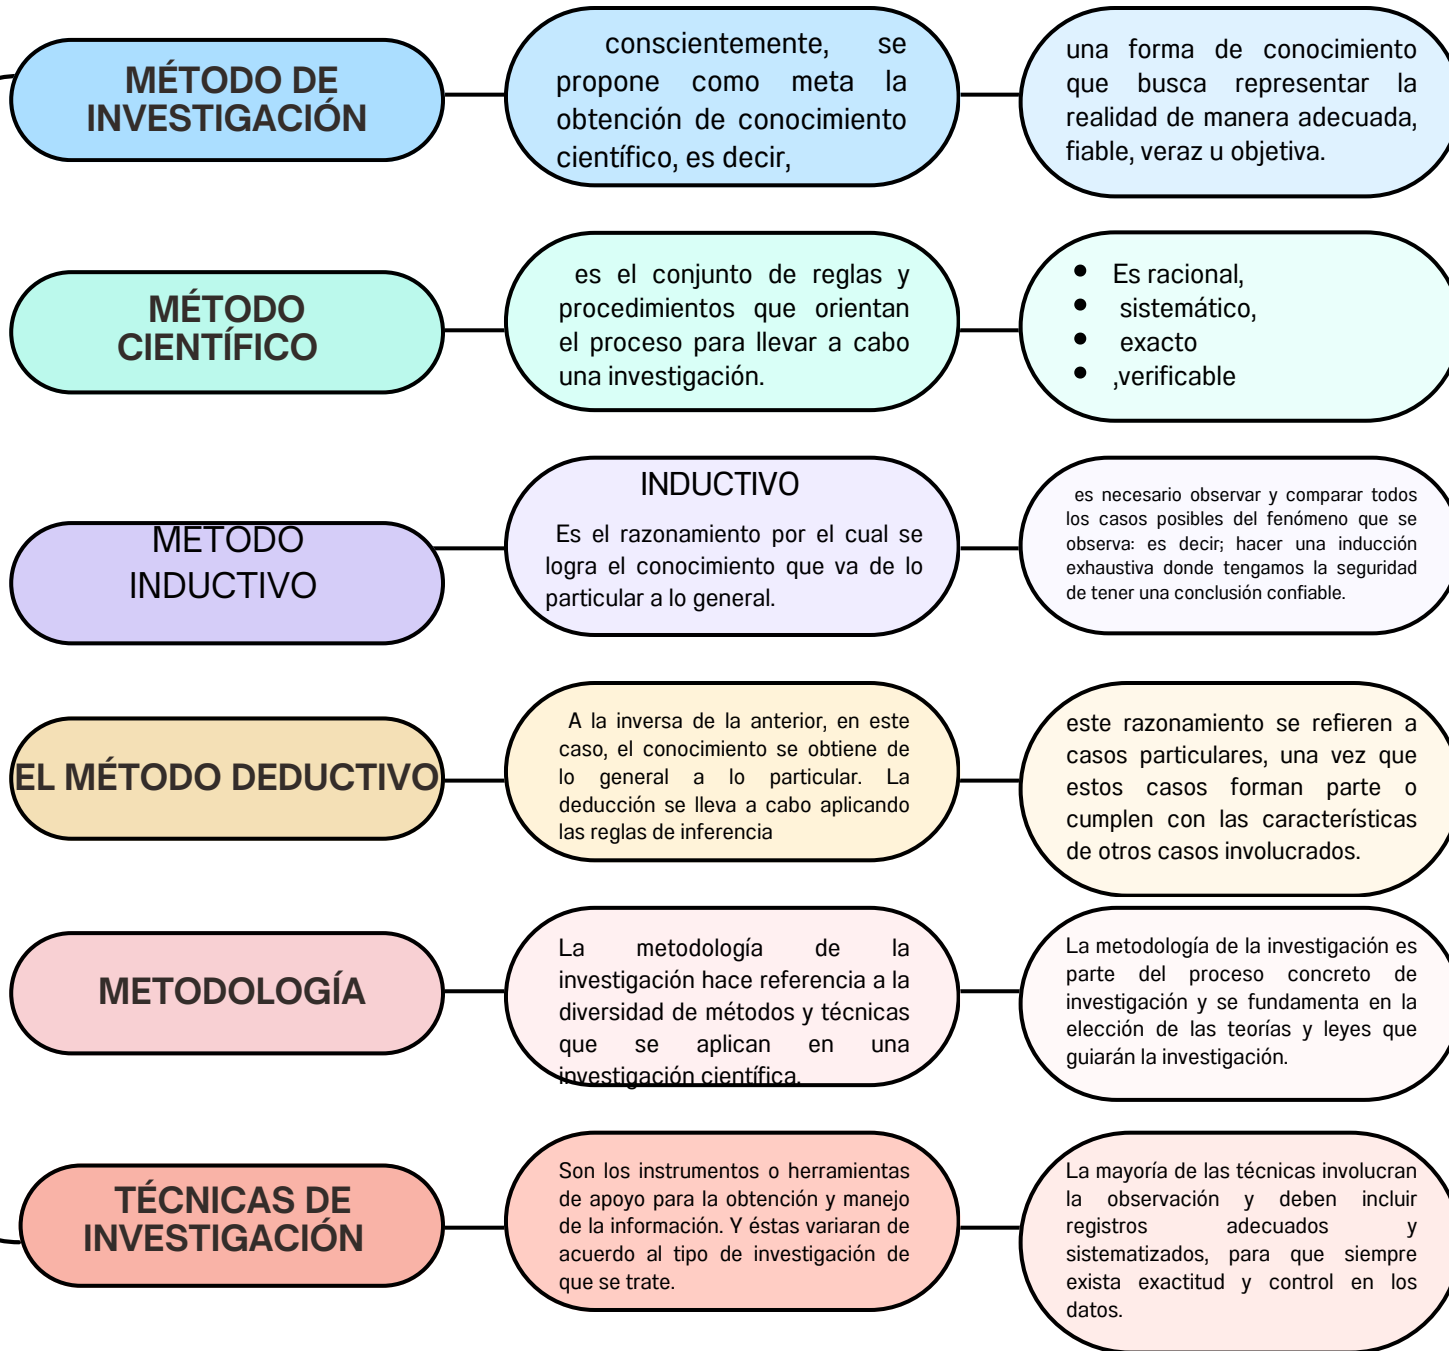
MÉTODO DE INVESTIGACIÓN

conscientemente, se propone como meta la obtención de conocimiento científico, es decir,

una forma de conocimiento que busca representar la realidad de manera adecuada, fiable, veraz u objetiva.

MÉTODO CIENTÍFICO

es el conjunto de reglas y procedimientos que orientan el proceso para llevar a cabo una investigación.

- Es racional,
- sistemático,
- exacto
- ,verificable

MÉTODO INDUCTIVO

INDUCTIVO

Es el razonamiento por el cual se logra el conocimiento que va de lo particular a lo general.

es necesario observar y comparar todos los casos posibles del fenómeno que se observa: es decir; hacer una inducción exhaustiva donde tengamos la seguridad de tener una conclusión confiable.

EL MÉTODO DEDUCTIVO

A la inversa de la anterior, en este caso, el conocimiento se obtiene de lo general a lo particular. La deducción se lleva a cabo aplicando las reglas de inferencia

este razonamiento se refieren a casos particulares, una vez que estos casos forman parte o cumplen con las características de otros casos involucrados.

METODOLOGÍA

La metodología de la investigación hace referencia a la diversidad de métodos y técnicas que se aplican en una investigación científica.

La metodología de la investigación es parte del proceso concreto de investigación y se fundamenta en la elección de las teorías y leyes que guiarán la investigación.

TÉCNICAS DE INVESTIGACIÓN

Son los instrumentos o herramientas de apoyo para la obtención y manejo de la información. Y éstas variaran de acuerdo al tipo de investigación de que se trate.

La mayoría de las técnicas involucran la observación y deben incluir registros adecuados y sistematizados, para que siempre exista exactitud y control en los datos.